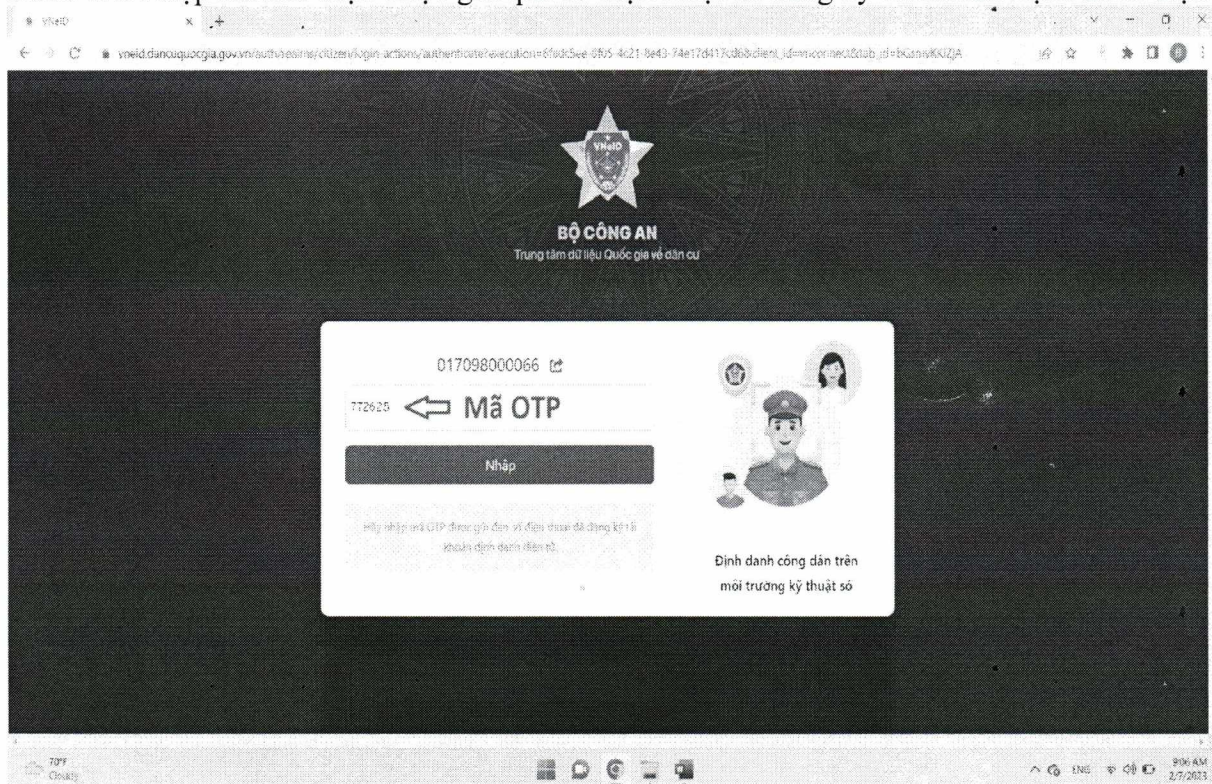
VNeID

vneid.dancuquocgia.gov.vn/auth/realms/citizen/login-actions/authenticate?execution=6f0dc5ee-0f05-4c21-8e43-74e17d417cdb&client_id=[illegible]

VNeID

BỘ CÔNG AN
Trung tâm dữ liệu Quốc gia về dân cư

017098000066

772625 Mã OTP

Nhập

Hãy nhập mã OTP được gửi đến số điện thoại đã đăng ký tài khoản định danh điện tử.

Định danh công dân trên môi trường kỹ thuật số

70°F
Cloudy

ENG

9:06 AM
2/7/2023